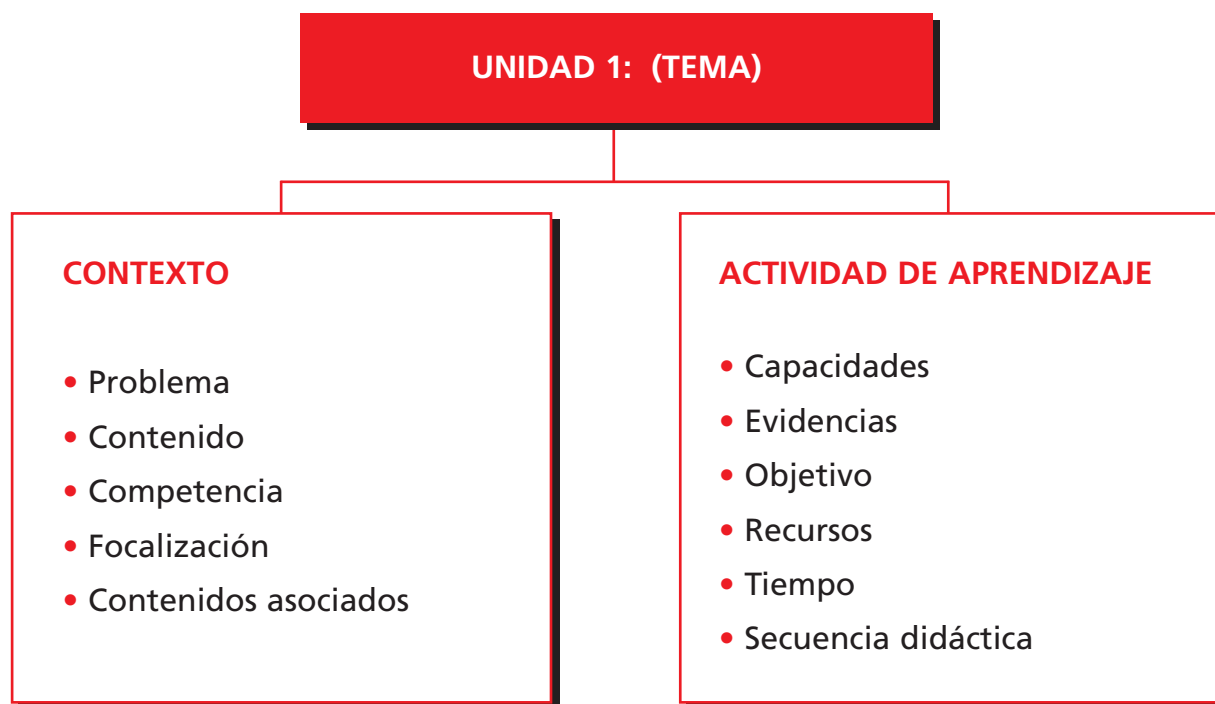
UNIDAD 1: (TEMA)

CONTEXTO

• Problema
• Contenido
• Competencia
• Focalización
• Contenidos asociados

ACTIVIDAD DE APRENDIZAJE

• Capacidades
• Evidencias
• Objetivo
• Recursos
• Tiempo
• Secuencia didáctica